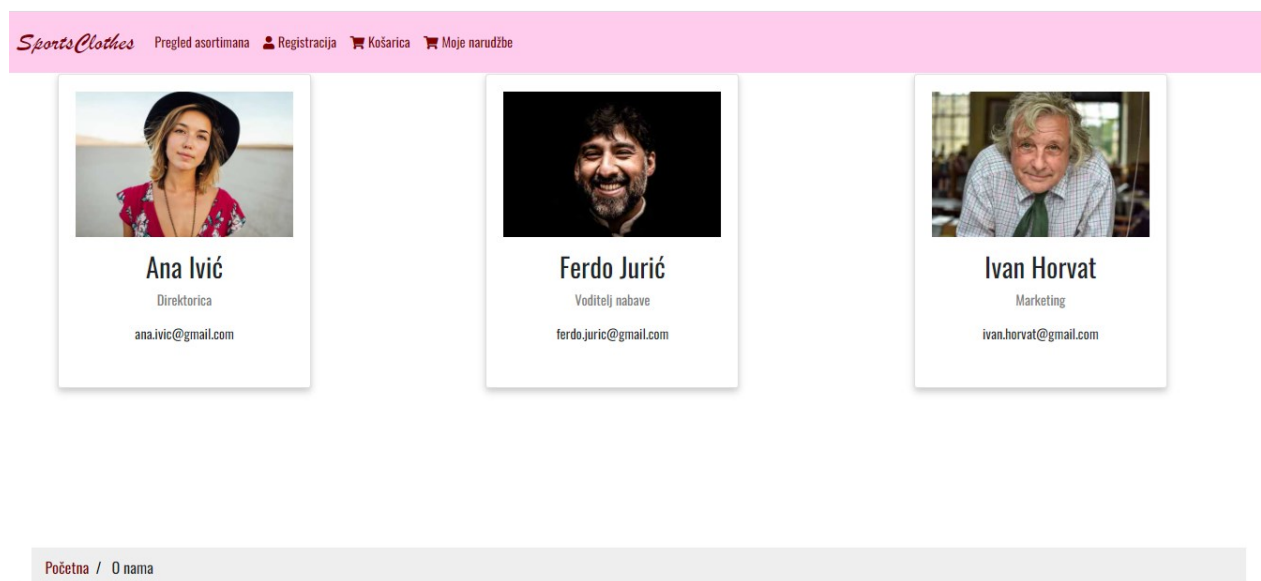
SportsClothes Pregled asortimana Registracija Košarica Moje narudžbe

Ana Ivić
Direktorica
ana.ivic@gmail.com

Ferdo Jurić
Voditelj nabave
ferdo.juric@gmail.com

Ivan Horvat
Marketing
ivan.horvat@gmail.com

Početna / O nama